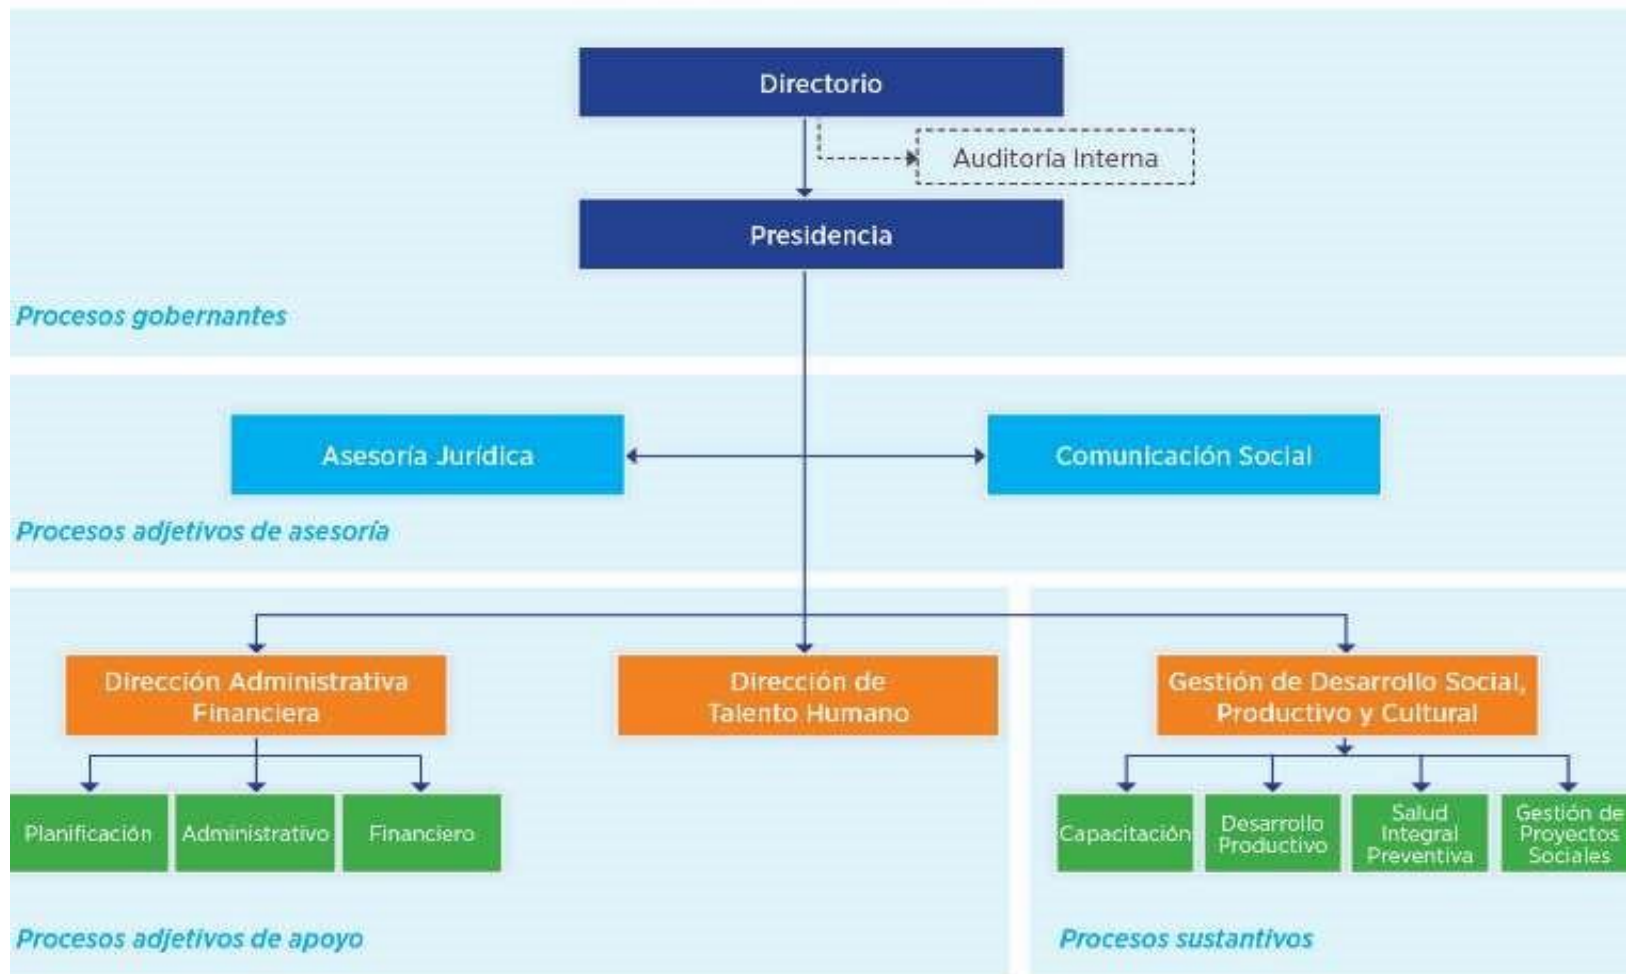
Directorio

Auditoría Interna

Presidencia

Procesos gobernantes

Asesoría Jurídica

Comunicación Social

Procesos adjetivos de asesoría

Dirección Administrativa Financiera

Dirección de Talento Humano

Gestión de Desarrollo Social, Productivo y Cultural

Planificación

Administrativo

Financiero

Capacitación

Desarrollo Productivo

Salud Integral Preventiva

Gestión de Proyectos Sociales

Procesos adjetivos de apoyo

Procesos sustantivos